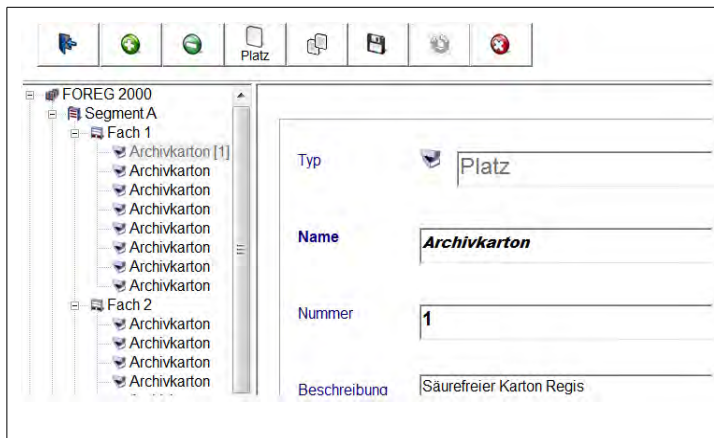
Platz

FOREG 2000
Segment A
Fach 1
Archivkarton [1]
Archivkarton
Archivkarton
Archivkarton
Archivkarton
Archivkarton
Archivkarton
Archivkarton
Fach 2
Archivkarton
Archivkarton
Archivkarton
Archivkarton

Typ
Platz

Name
Archivkarton

Nummer
1

Beschreibung
Säurefreier Karton Regis